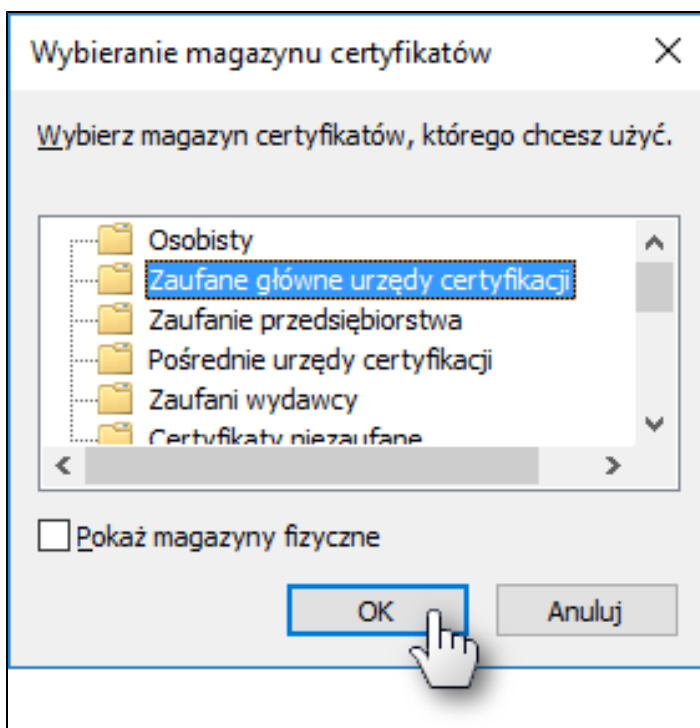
Wybieranie magazynu certyfikatów

Wybierz magazyn certyfikatów, którego chcesz użyć.

Osobisty
Zaufane główne urzędy certyfikacji
Zaufanie przedsiębiorstwa
Pośrednie urzędy certyfikacji
Zaufani wydawcy
Certyfikaty niezaufane

Pokaż magazyny fizyczne

OK
Anuluj